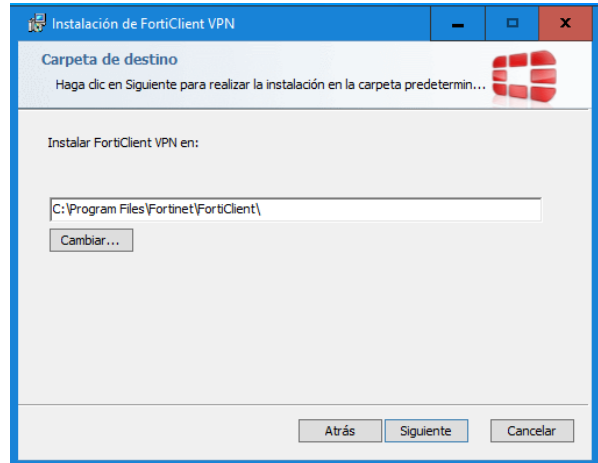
Instalación de FortiClient VPN

Carpeta de destino

Haga clic en Siguiente para realizar la instalación en la carpeta predetermin...

Instalar FortiClient VPN en:

C:\Program Files\Fortinet\FortiClient\

Cambiar...

Atrás

Siguiente

Cancelar